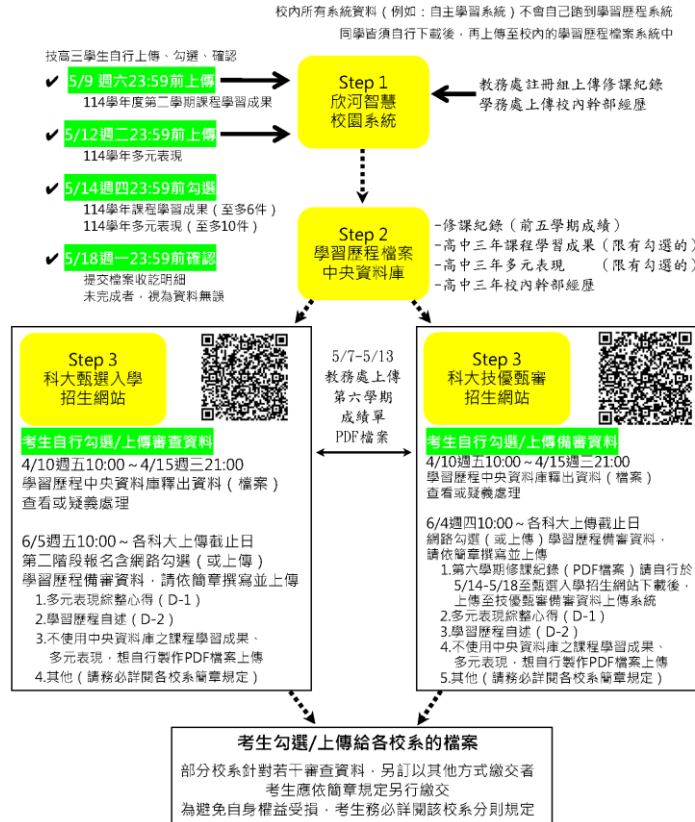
校內所有系統資料（例如：自主學習系統）不會自己跑到學習歷程系統
同學皆須自行下載後，再上傳至校內的學習歷程檔案系統中

技高三學生自行上傳、勾選、確認

✔ 5/9 週六23:59前上傳
114學年度第二學期課程學習成果

✔ 5/12週二23:59前上傳
114學年多元表現

✔ 5/14週四23:59前勾選
114學年課程學習成果（至多6件）
114學年多元表現（至多10件）

✔ 5/18週一23:59前確認
提交檔案收訖明細
未完成者，視為資料無誤

Step 1
欣河智慧
校園系統

教務處註冊組上傳修課紀錄
學務處上傳校內幹部經歷

Step 2
學習歷程檔案
中央資料庫

-修課紀錄（前五學期成績）
-高中三年課程學習成果（限有勾選的）
-高中三年多元表現　（限有勾選的）
-高中三年校內幹部經歷

Step 3
科大甄選入學
招生網站

考生自行勾選/上傳審查資料

4/10週五10:00～4/15週三21:00
學習歷程中央資料庫釋出資料（檔案）
查看或疑義處理

6/5週五10:00～各科大上傳截止日
第二階段報名含網路勾選（或上傳）
學習歷程備審資料，請依簡章撰寫並上傳
1.多元表現綜整心得（D-1）
2.學習歷程自述（D-2）
3.不使用中央資料庫之課程學習成果、多元表現，想自行製作PDF檔案上傳
4.其他（請務必詳閱各校系簡章規定）

5/7-5/13
教務處上傳
第六學期
成績單
PDF檔案

Step 3
科大技優甄審
招生網站

考生自行勾選/上傳備審資料

4/10週五10:00～4/15週三21:00
學習歷程中央資料庫釋出資料（檔案）
查看或疑義處理

6/4週四10:00～各科大上傳截止日
網路勾選（或上傳）學習歷程備審資料，請依簡章撰寫並上傳
1.第六學期修課紀錄（PDF檔案）請自行於5/14-5/18至甄選入學招生網站下載後，上傳至技優甄審備審資料上傳系統
2.多元表現綜整心得（D-1）
3.學習歷程自述（D-2）
4.不使用中央資料庫之課程學習成果、多元表現，想自行製作PDF檔案上傳
5.其他（請務必詳閱各校系簡章規定）

考生勾選/上傳給各校系的檔案

部分校系針對若干審查資料，另訂以其他方式繳交者
考生應依簡章規定另行繳交
為避免自身權益受損，考生務必詳閱該校系分則規定